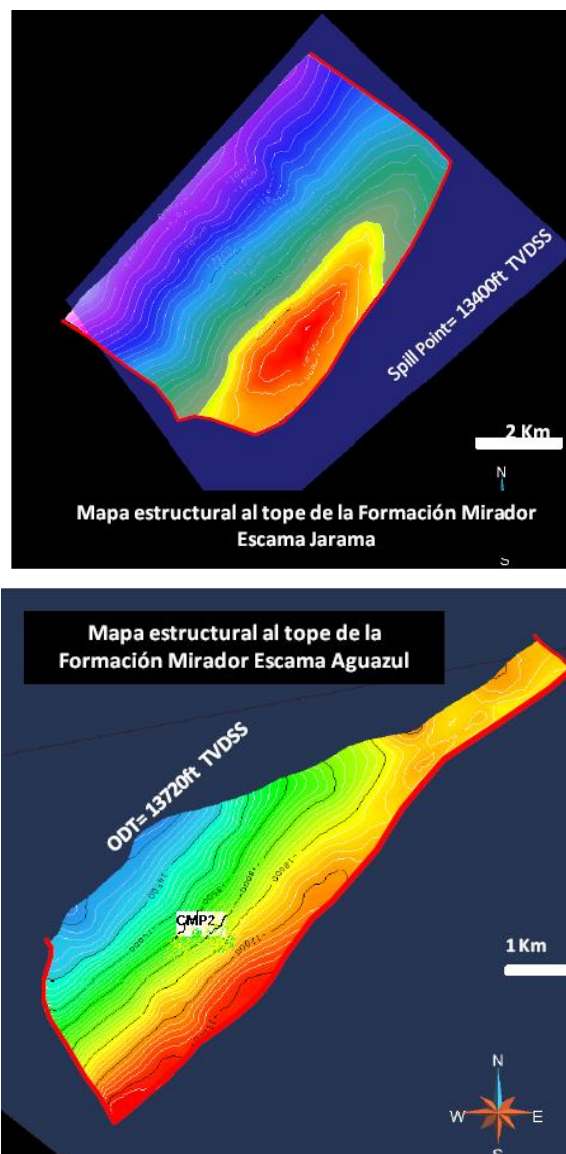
Spill Point= 13400ft TVDSS

2 Km

N

Mapa estructural al tope de la Formación Mirador Escama Jarama

S

Mapa estructural al tope de la Formación Mirador Escama Aguazul

ODT= 13720ft TVDSS

CMP2

1 Km

N

W

E

S